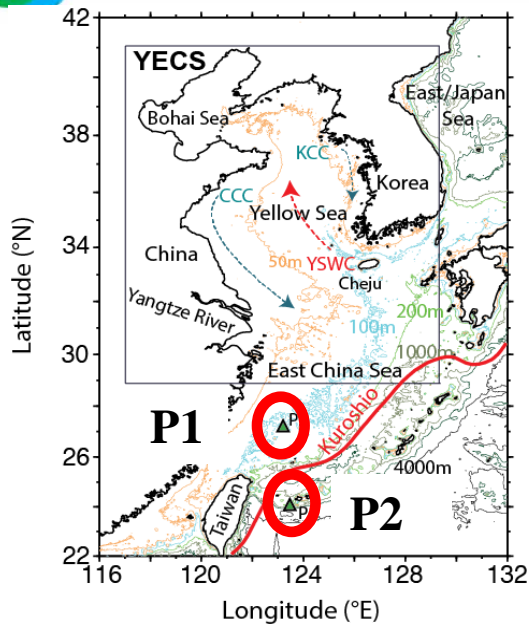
42
38
34
30
26
22
Latitude (°N)
116
120
124
128
132
Longitude (°E)
YECS
Bohai Sea
East/Japan Sea
KCC
Korea
CCC
Yellow Sea
China
50m
YSWC
Cheju
Yangtze River
100m
200m
1000
East China Sea
P1
P
Kuroshio
4000m
Taiwan
P
P2